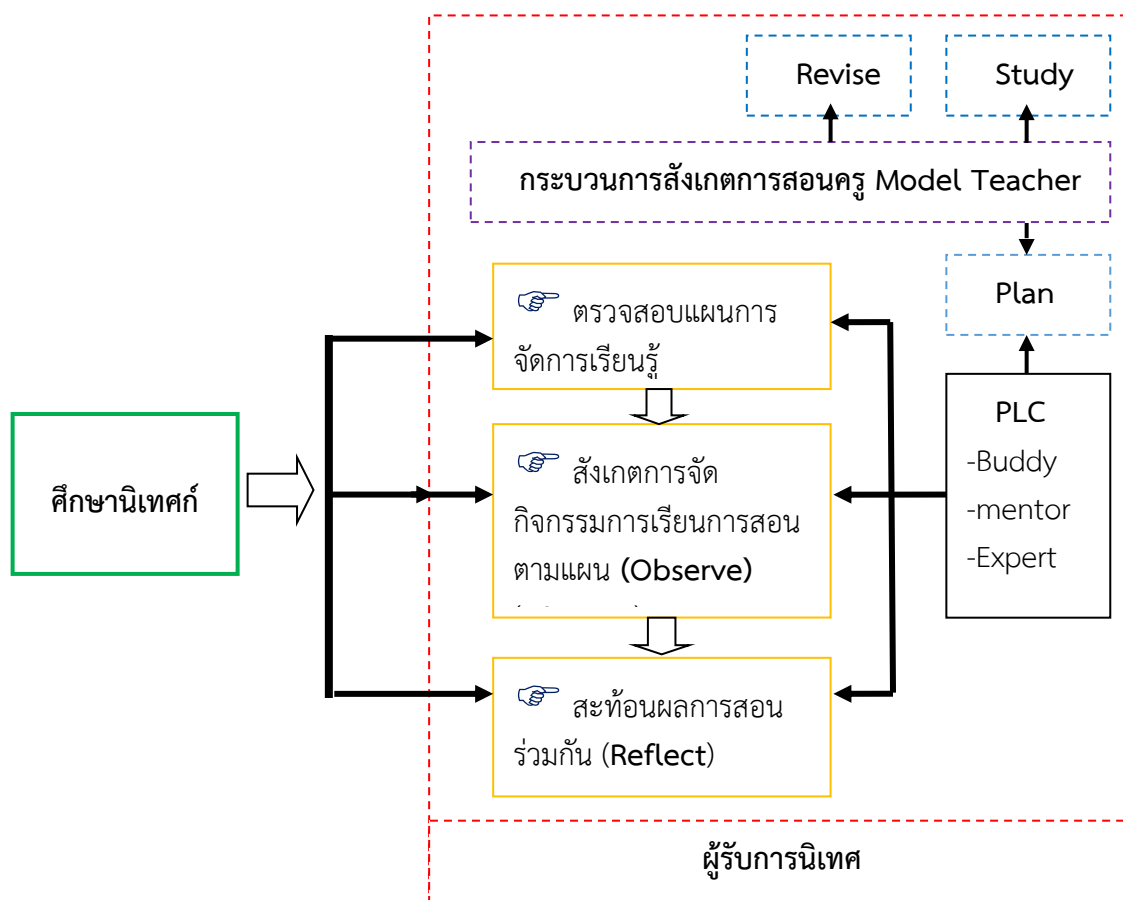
Revise

Study

กระบวนการสังเกตการสอนครู Model Teacher

Plan

☞ ตรวจสอบแผนการจัดการเรียนรู้

ศึกษานิเทศก์

☞ สังเกตการจัดกิจกรรมการเรียนการสอนตามแผน (Observe)

PLC
-Buddy
-mentor
-Expert

☞ สะท้อนผลการสอนร่วมกัน (Reflect)

ผู้รับการนิเทศ